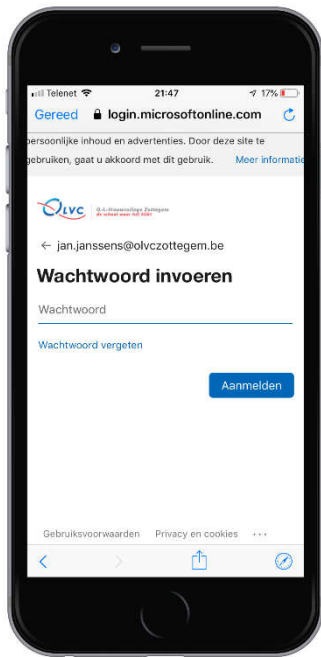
Telenet 21:47 17%

Gereed login.microsoftonline.com

persoonlijke inhoud en advertenties. Door deze site te gebruiken, gaat u akkoord met dit gebruik. Meer informatie

OLVC O.-L.-Vrouwecollege Zottegem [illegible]

← jan.janssens@olvczottegem.be

Wachtwoord invoeren

Wachtwoord

Wachtwoord vergeten

Aanmelden

Gebruiksvoorwaarden Privacy en cookies ···